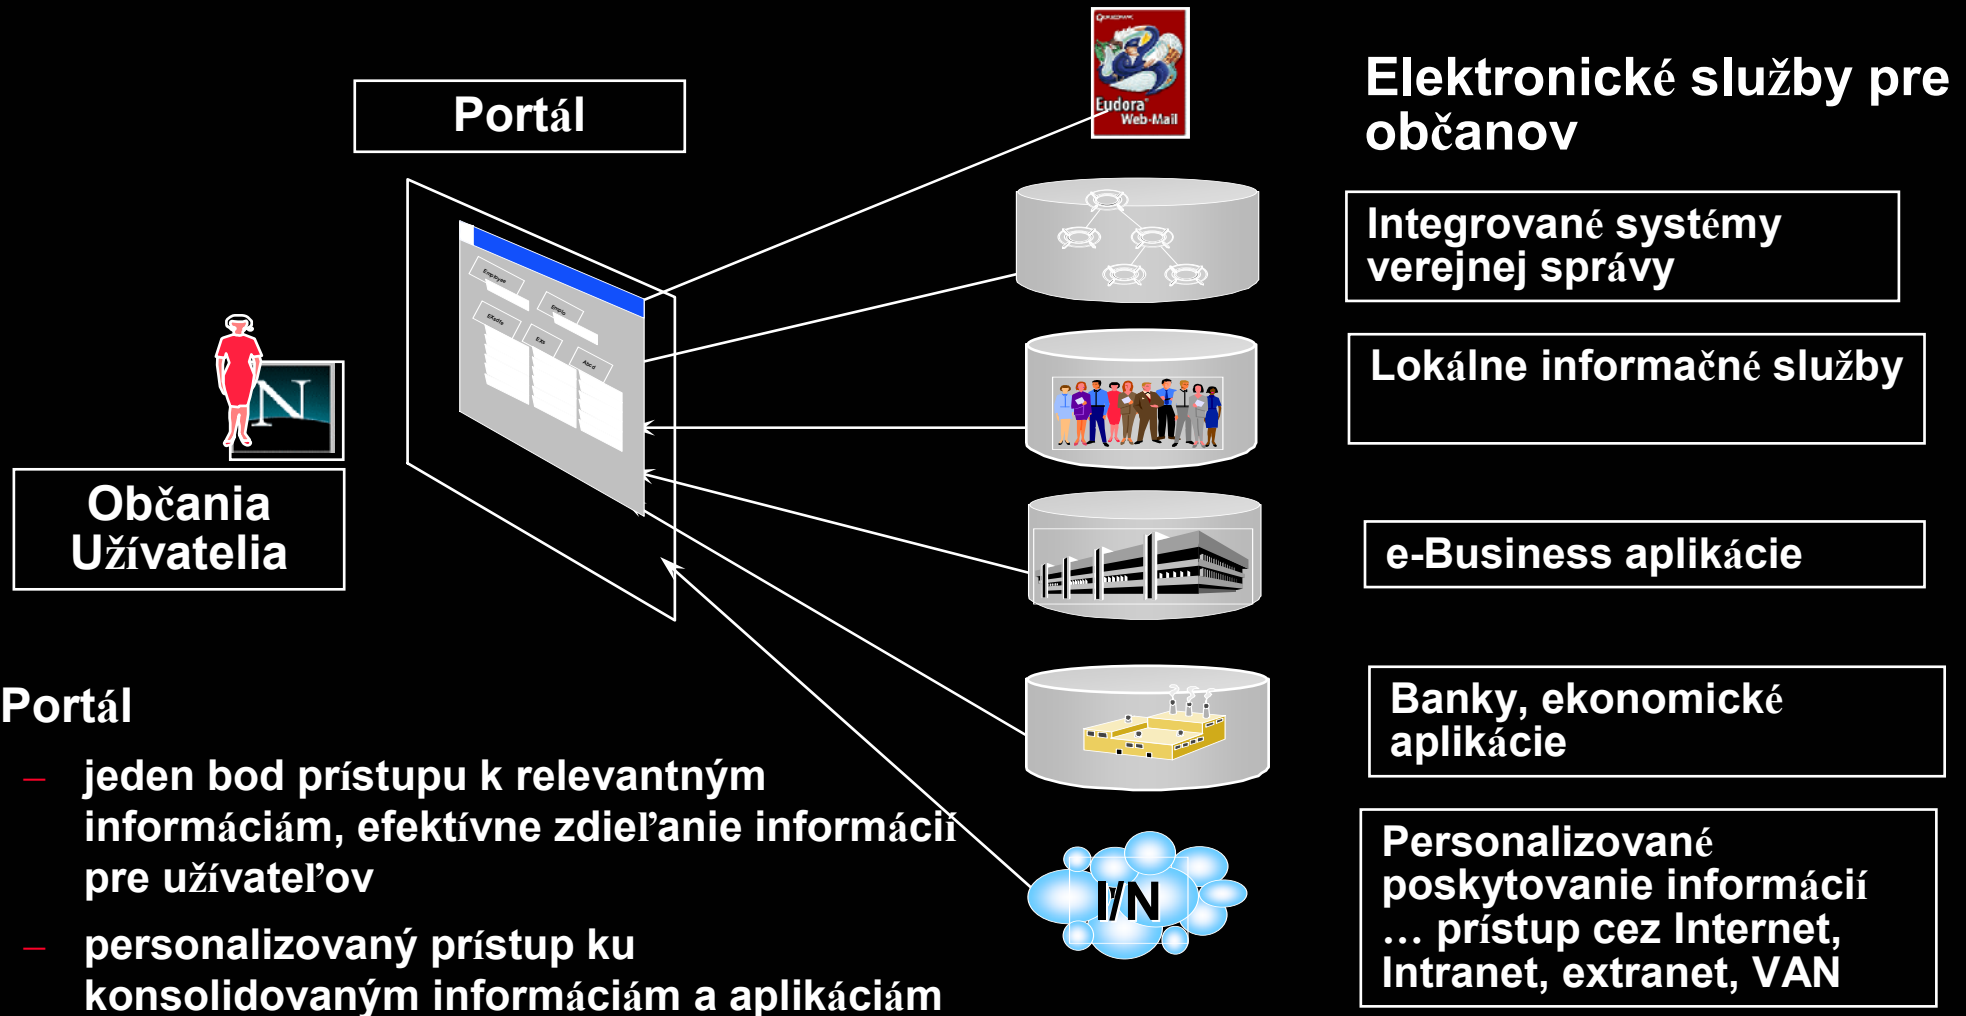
Portál

Eudora Web-Mail

Elektronické služby pre občanov

Integrované systémy verejnej správy

Lokálne informačné služby

e-Business aplikácie

Banky, ekonomické aplikácie

Personalizované poskytovanie informácií … prístup cez Internet, Intranet, extranet, VAN

I/N

Občania Užívatelia

Portál

– jeden bod prístupu k relevantným informáciám, efektívne zdieľanie informácií pre užívateľov

– personalizovaný prístup ku konsolidovaným informáciám a aplikáciám